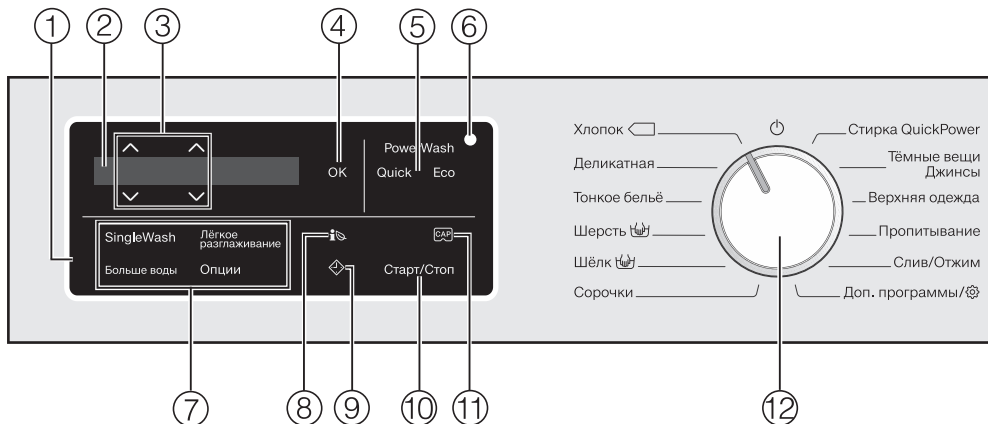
① ② ③ ④ ⑤ ⑥

OK

PowerWash
Quick Eco

SingleWash
Лёгкое разглаживание
Больше воды
Опции

CAP
Старт/Стоп

Хлопок
Деликатная
Тонкое бельё
Шерсть
Шёлк
Сорочки

Стирка QuickPower
Тёмные вещи Джинсы
Верхняя одежда
Пропитывание
Слив/Отжим
Доп. программы/

⑦ ⑧ ⑨ ⑩ ⑪ ⑫